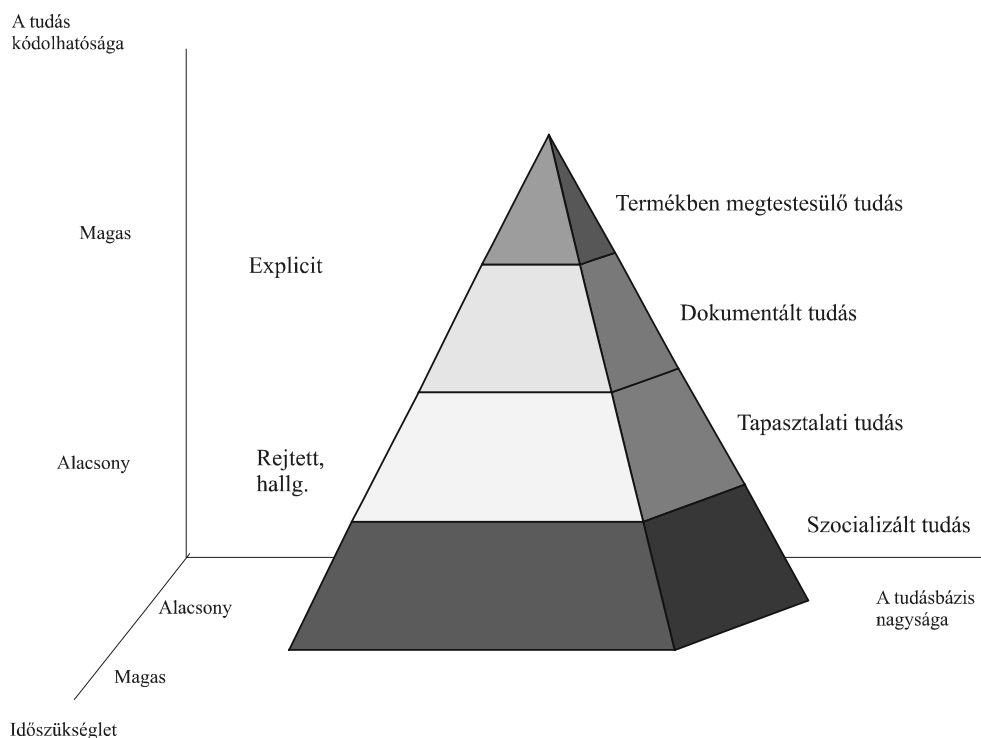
A tudás kódolhatósága

Magas

Explicit

Termékben megtestesülő tudás

Dokumentált tudás

Tapasztalati tudás

Alacsony

Rejtett, hallg.

Szocializált tudás

Alacsony

A tudásbázis nagysága

Magas

Időszükséglet